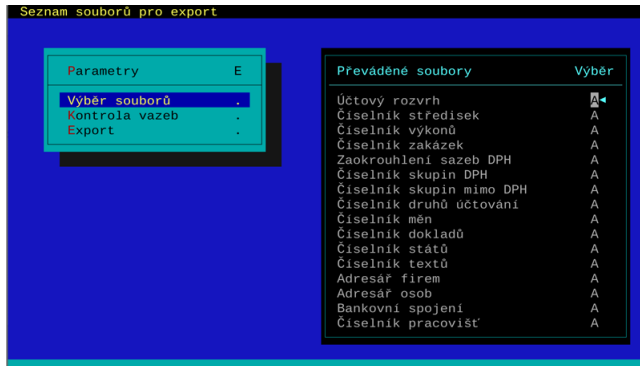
Seznam souborů pro export

| Parametry | E |
|---|---|
| Výběr souborů | . |
| Kontrola vazeb | . |
| Export | . |

| Převáděné soubory | Výběr |
|---|---|
| Účtový rozvrh | A◄ |
| Číselník středisek | A |
| Číselník výkonů | A |
| Číselník zakázek | A |
| Zaokrouhlení sazeb DPH | A |
| Číselník skupin DPH | A |
| Číselník skupin mimo DPH | A |
| Číselník druhů účtování | A |
| Číselník měn | A |
| Číselník dokladů | A |
| Číselník států | A |
| Číselník textů | A |
| Adresář firem | A |
| Adresář osob | A |
| Bankovní spojení | A |
| Číselník pracovišť | A |